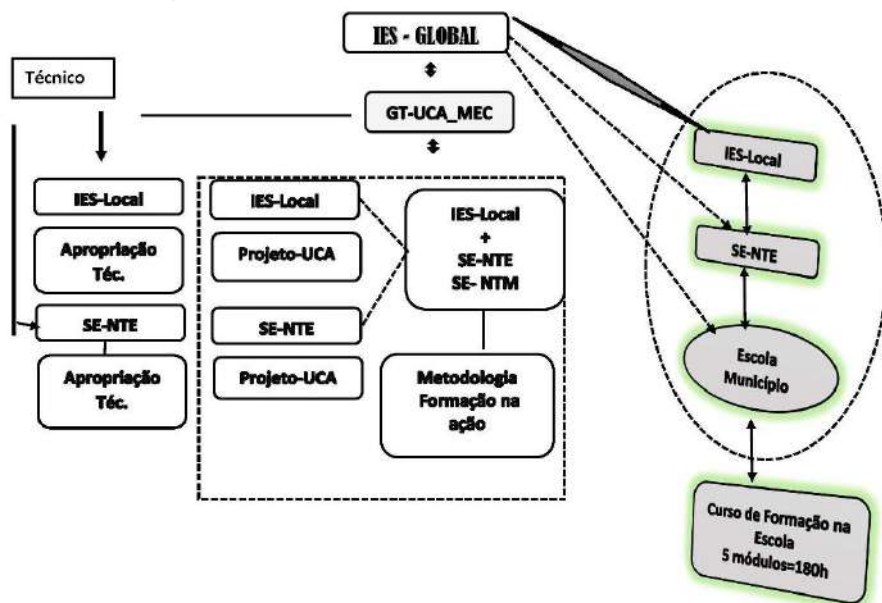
IES - GLOBAL

Técnico

GT-UCA_MEC

IES-Local

Apropriação Téc.

SE-NTE

Apropriação Téc.

IES-Local

Projeto-UCA

SE-NTE

Projeto-UCA

IES-Local + SE-NTE SE- NTM

Metodologia Formação na ação

IES-Local

SE-NTE

Escola Município

Curso de Formação na Escola 5 módulos=180h